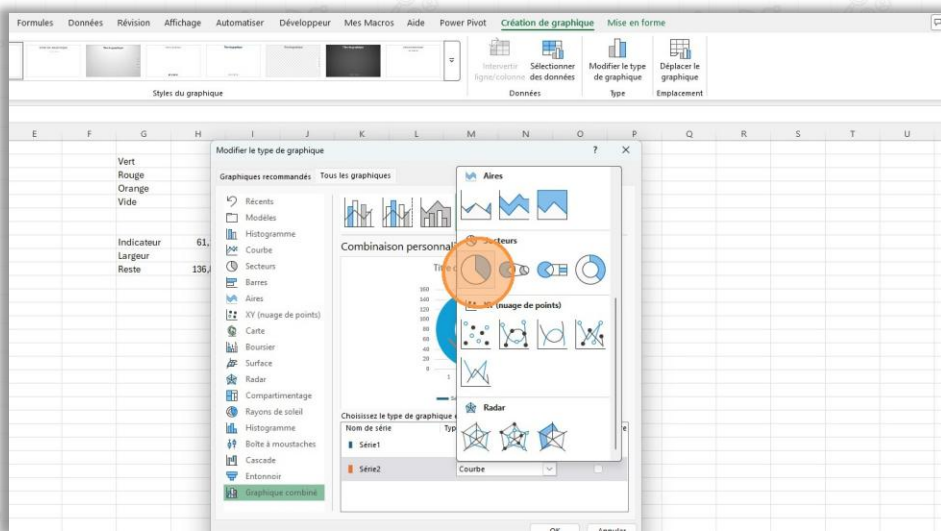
Formules Données Révision Affichage Automatiser Développeur Mes Macros Aide Power Pivot Création de graphique Mise en forme

Styles du graphique

Intervertir ligne/colonne Sélectionner des données
Données

Modifier le type de graphique
Type

Déplacer le graphique
Emplacement

E F G H I J K L M N O P Q R S T U

Vert
Rouge
Orange
Vide

Indicateur 61,
Largeur
Reste 136,

Modifier le type de graphique ? ×

Graphiques recommandés Tous les graphiques

Récents
Modèles
Histogramme
Courbe
Secteurs
Barres
Aires
XY (nuage de points)
Carte
Boursier
Surface
Radar
Compartimentage
Rayons de soleil
Histogramme
Boîte à moustaches
Cascade
Entonnoir
Graphique combiné

Combinaison personnal

Tit

180
160
140
120
100
80
60
40
20
0

Choisissez le type de graphique e

Nom de série Typ
Série1
Série2 Courbe

Aires
Secteurs
XY (nuage de points)
Radar

OK Annuler